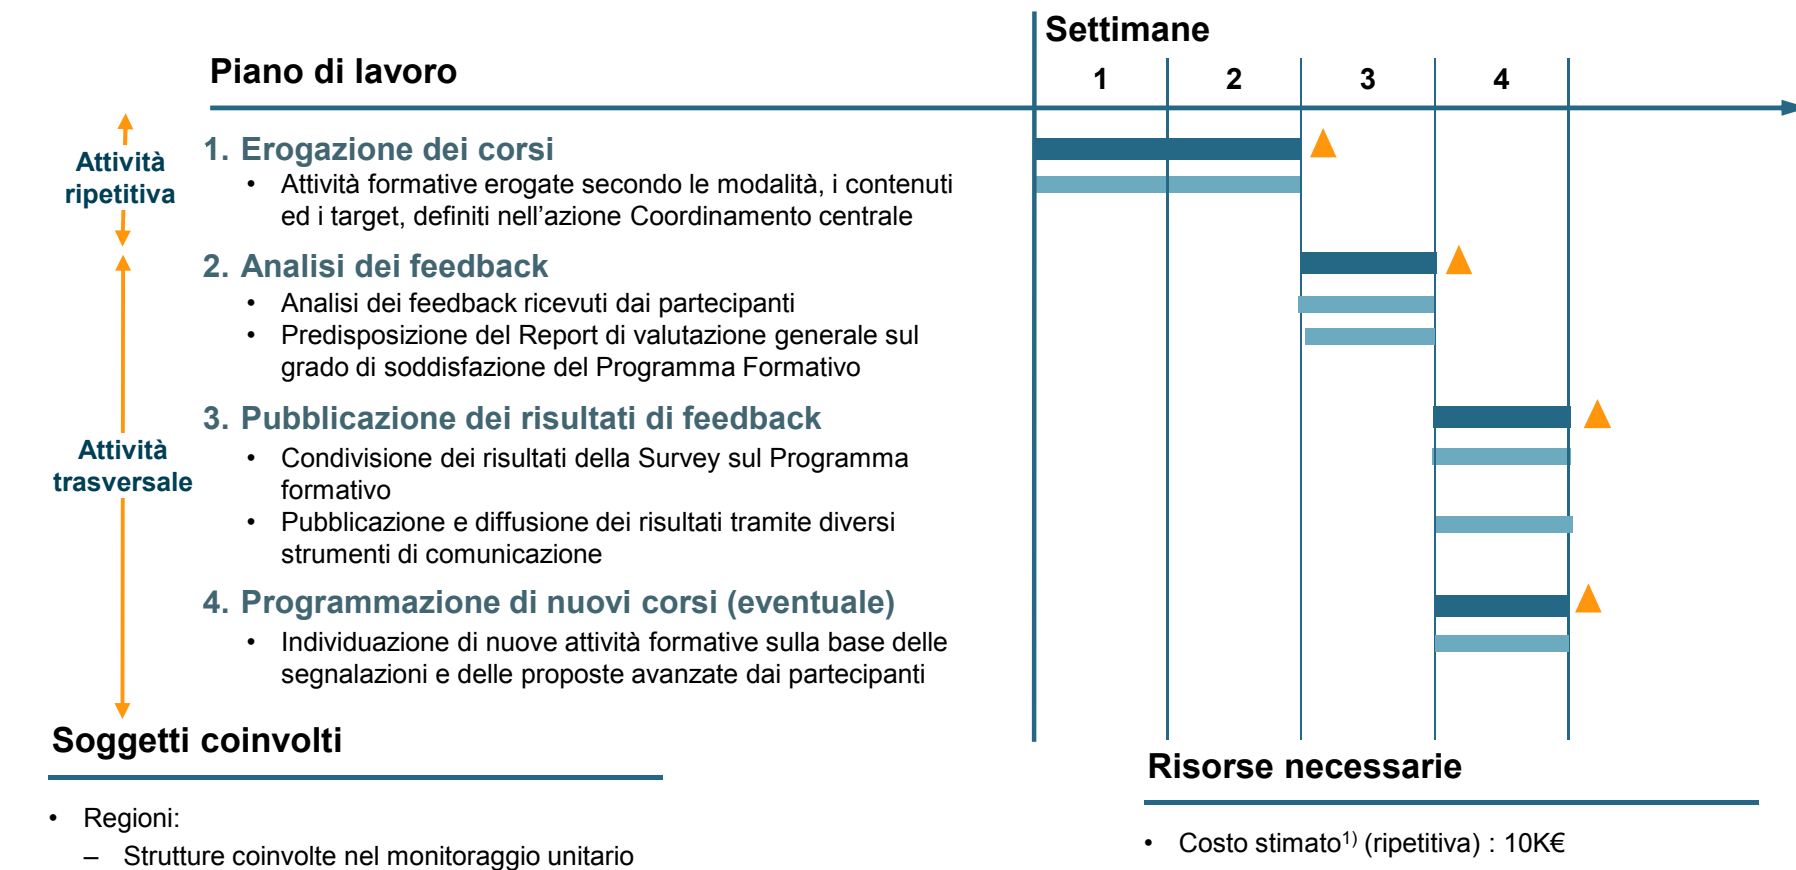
Piano di lavoro

Settimane

1 2 3 4

Attività ripetitiva

Attività trasversale

1. Erogazione dei corsi
• Attività formative erogate secondo le modalità, i contenuti ed i target, definiti nell'azione Coordinamento centrale

2. Analisi dei feedback
• Analisi dei feedback ricevuti dai partecipanti
• Predisposizione del Report di valutazione generale sul grado di soddisfazione del Programma Formativo

3. Pubblicazione dei risultati di feedback
• Condivisione dei risultati della Survey sul Programma formativo
• Pubblicazione e diffusione dei risultati tramite diversi strumenti di comunicazione

4. Programmazione di nuovi corsi (eventuale)
• Individuazione di nuove attività formative sulla base delle segnalazioni e delle proposte avanzate dai partecipanti

Soggetti coinvolti

• Regioni:
– Strutture coinvolte nel monitoraggio unitario

Risorse necessarie

• Costo stimato$^{1)}$ (ripetitiva) : 10K€